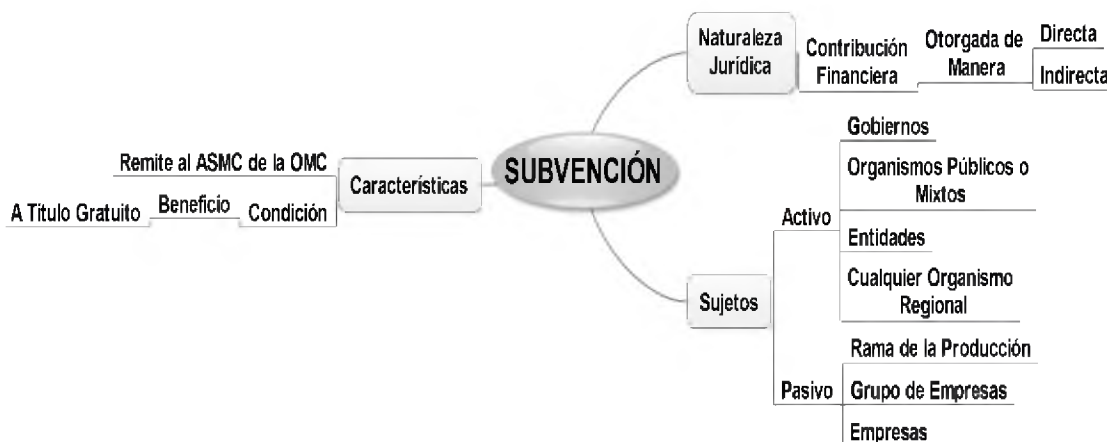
SUBVENCIÓN

Naturaleza Jurídica
Contribución Financiera
Otorgada de Manera
Directa
Indirecta

Características
Remite al ASMC de la OMC
Condición
Beneficio
A Titulo Gratuito

Sujetos
Activo
Gobiernos
Organismos Públicos o Mixtos
Entidades
Cualquier Organismo Regional
Pasivo
Rama de la Producción
Grupo de Empresas
Empresas